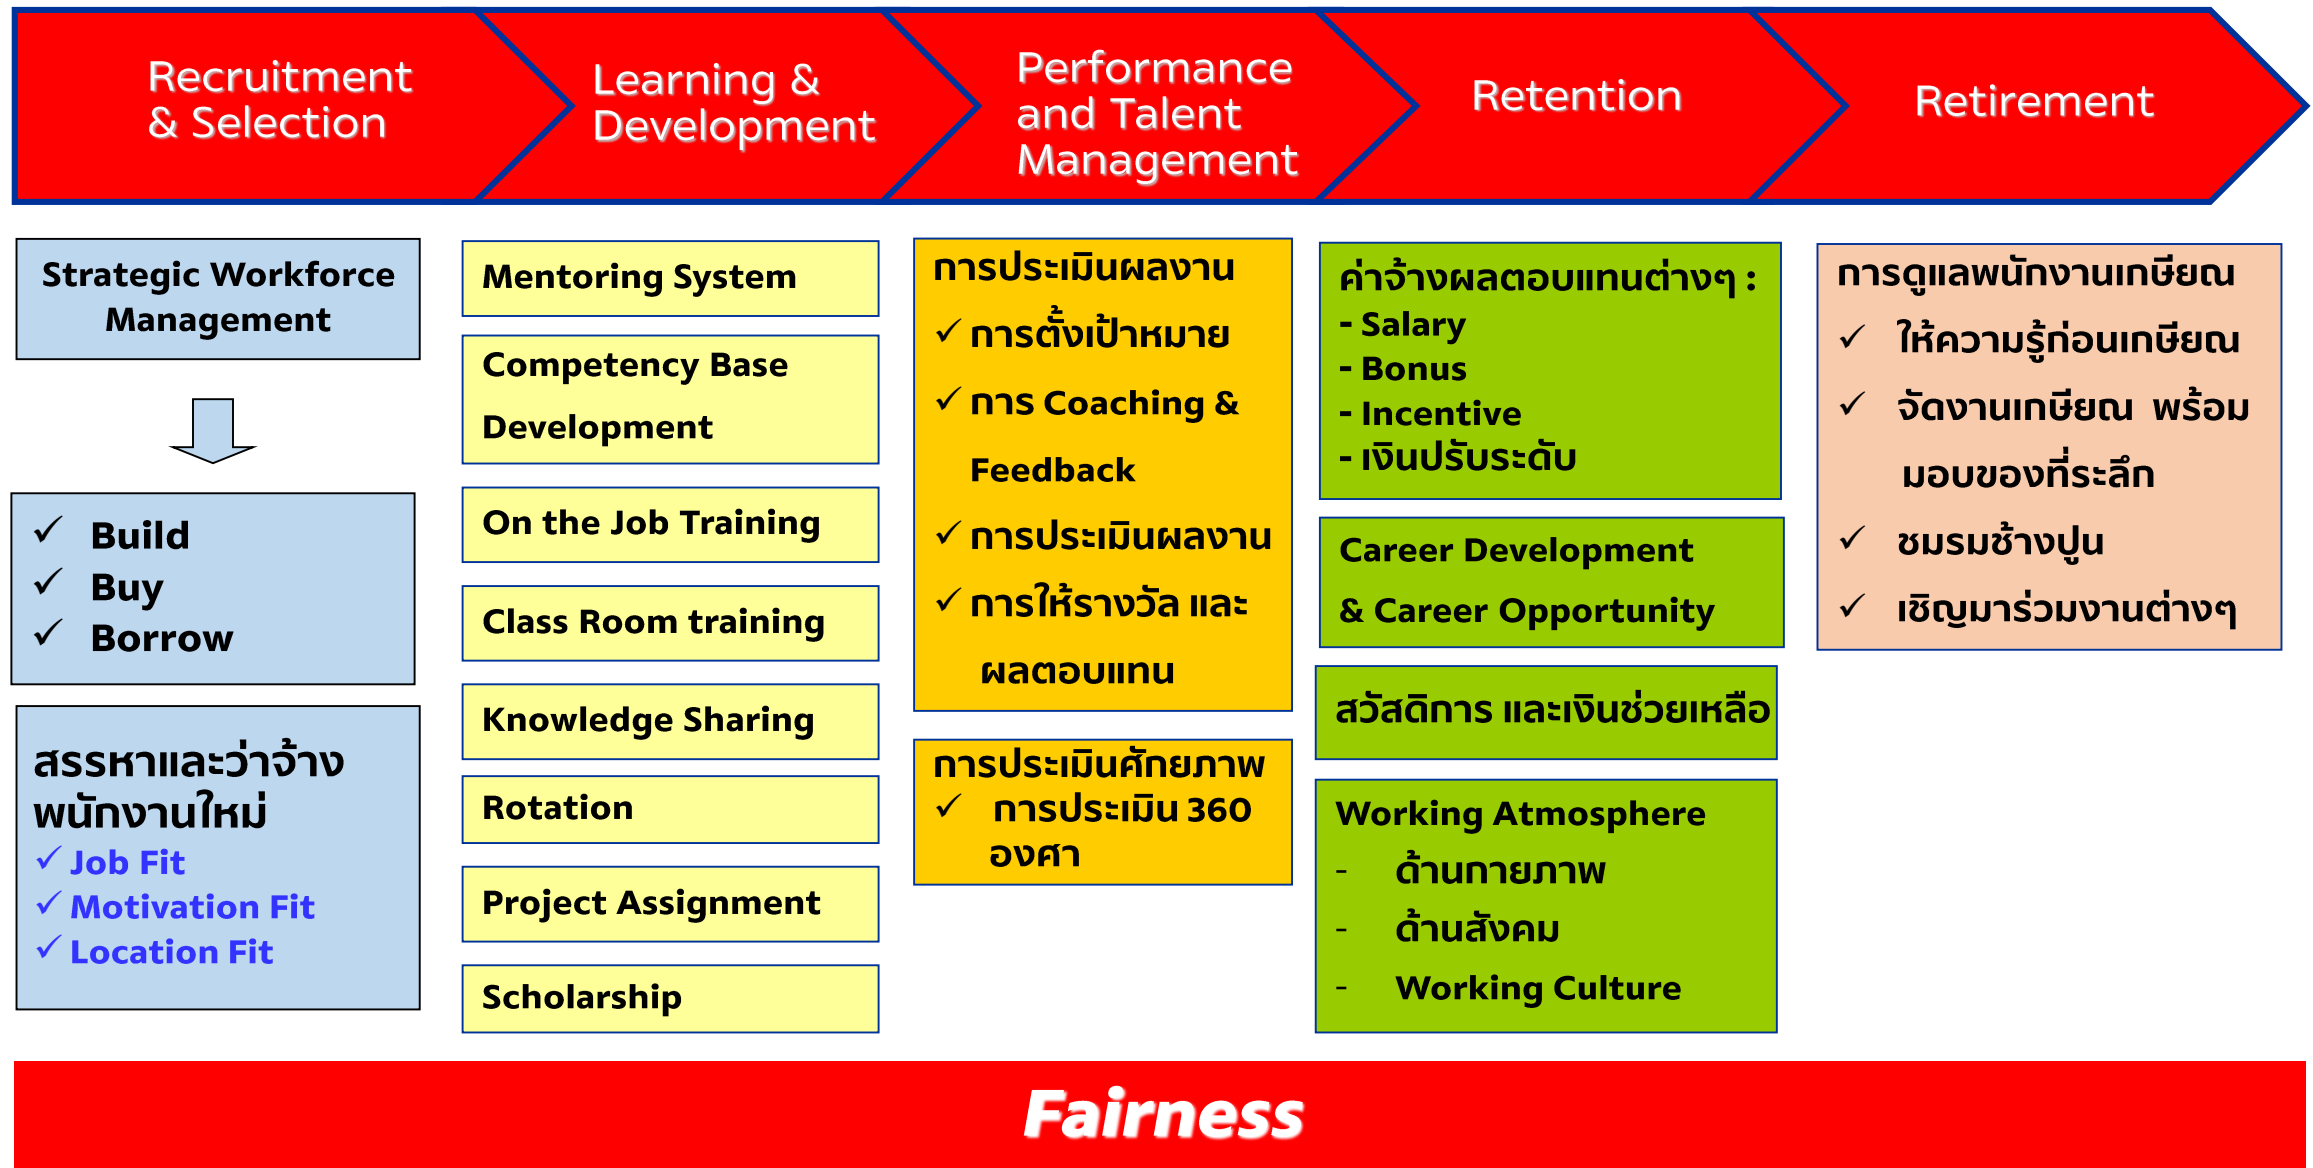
Recruitment & Selection

Learning & Development

Performance and Talent Management

Retention

Retirement

Strategic Workforce Management

✓ Build
✓ Buy
✓ Borrow

สรรหาและว่าจ้างพนักงานใหม่
✓ Job Fit
✓ Motivation Fit
✓ Location Fit

Mentoring System

Competency Base Development

On the Job Training

Class Room training

Knowledge Sharing

Rotation

Project Assignment

Scholarship

การประเมินผลงาน
✓ การตั้งเป้าหมาย
✓ การ Coaching & Feedback
✓ การประเมินผลงาน
✓ การให้รางวัล และ ผลตอบแทน

การประเมินศักยภาพ
✓ การประเมิน 360 องศา

ค่าจ้างผลตอบแทนต่างๆ :
- Salary
- Bonus
- Incentive
- เงินปรับระดับ

Career Development & Career Opportunity

สวัสดิการ และเงินช่วยเหลือ

Working Atmosphere
- ด้านกายภาพ
- ด้านสังคม
- Working Culture

การดูแลพนักงานเกษียณ
✓ ให้ความรู้ก่อนเกษียณ
✓ จัดงานเกษียณ พร้อมมอบของที่ระลึก
✓ ชมรมช้างปูน
✓ เชิญมาร่วมงานต่างๆ

Fairness